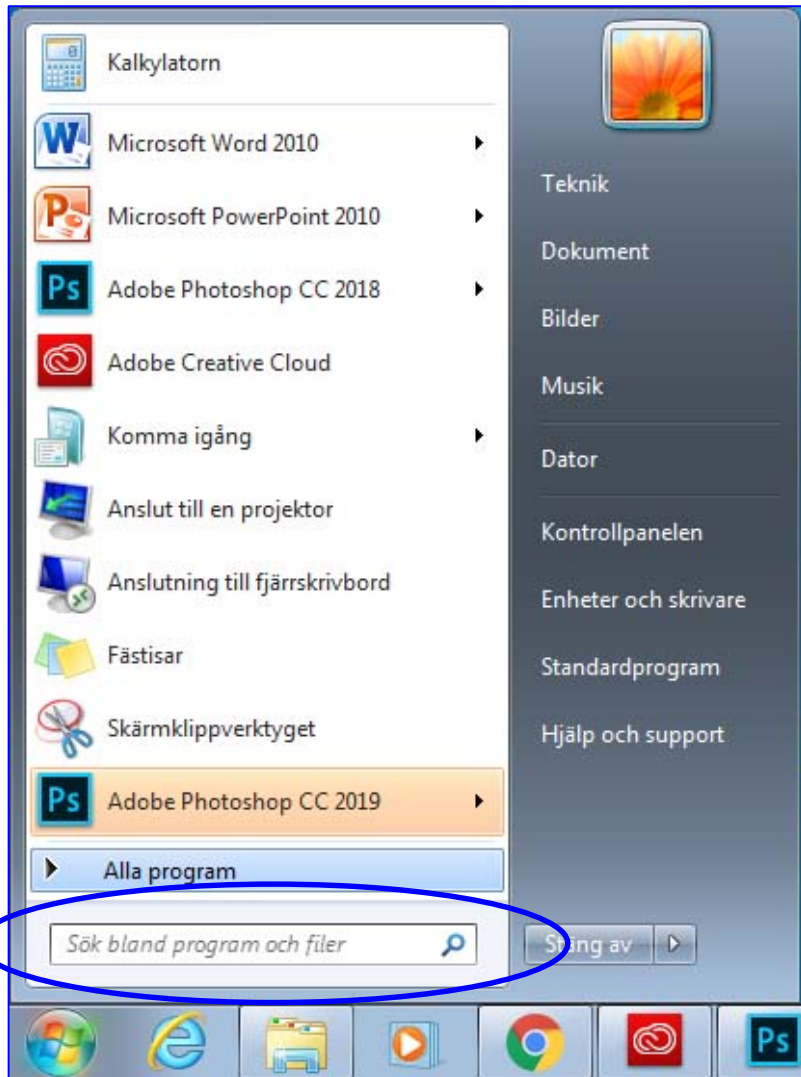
Kalkylatorn

Microsoft Word 2010

Microsoft PowerPoint 2010

Adobe Photoshop CC 2018

Adobe Creative Cloud

Komma igång

Anslut till en projektor

Anslutning till fjärrskrivbord

Fästisar

Skärmklippverktyget

Adobe Photoshop CC 2019

Alla program

Sök bland program och filer

Teknik

Dokument

Bilder

Musik

Dator

Kontrollpanelen

Enheter och skrivare

Standardprogram

Hjälp och support

Stäng av